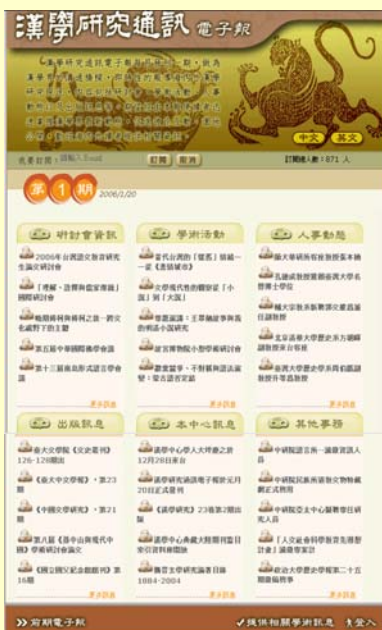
漢學研究通訊 電子報

中文 英文

訂閱 取消

訂閱人數：871 人

第 1 期 2006/2/20

研討會資訊

2006年台灣語文教育研究生論文研討會

「理解、詮釋與儒家傳統」國際研討會

第五屆中華國際佛學會議

學術活動

當代台灣的「儒者」與紀一宗

世界漢字研究

更多訊息

人事動態

更多訊息

出版訊息

《臺大文史哲學報》第23期

《中國文學研究》第21期

更多訊息

本中心訊息

更多訊息

其他事務

更多訊息

前期電子報

提供相關學術訊息 登入